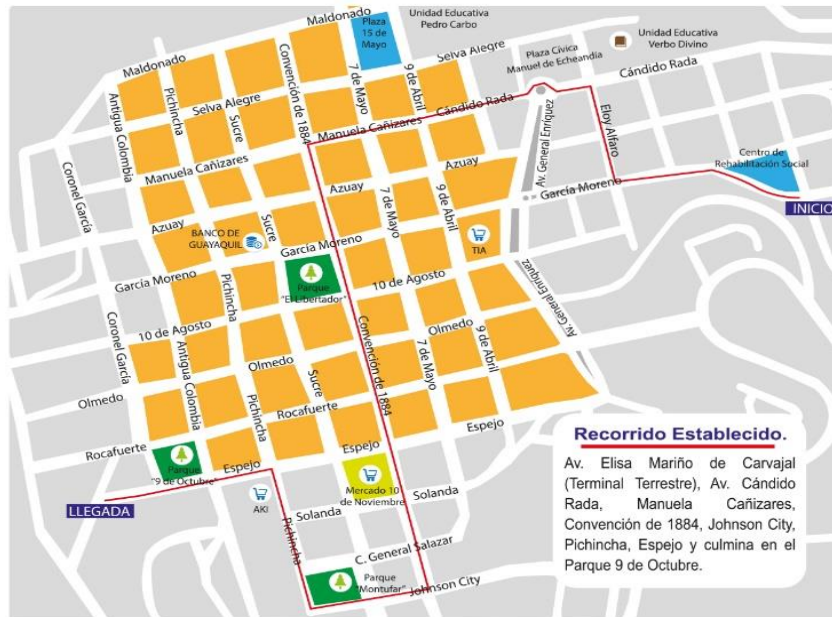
Maldonado
Plaza 15 de Mayo
Unidad Educativa Pedro Carbo
Unidad Educativa Verbo Divino
Selva Alegre
Plaza Cívica Manuel de Echeandía
Cándido Rada
Maldonado
Pichincha
Selva Alegre
Sucre
Convención de 1884
7 de Mayo
9 de Abril
Cándido Rada
Eloy Alfaro
Antigua Colombia
Manuela Cañizares
Av. General Enríquez
Azuay
Centro de Rehabilitación Social
Coronel García
Manuela Cañizares
Azuay
7 de Mayo
9 de Abril
García Moreno
INICIO
Azuay
BANCO DE GUAYAQUIL
Sucre
García Moreno
TIA
Parque "El Libertador"
Av. General Enríquez
García Moreno
Pichincha
10 de Agosto
Coronel García
10 de Agosto
Antigua Colombia
Convención de 1884
Olmedo
9 de Abril
7 de Mayo
Olmedo
Olmedo
Pichincha
Sucre
Rocafuerte
Espejo
Rocafuerte
Espejo
Parque "9 de Octubre"
Espejo
Mercado 10 de Noviembre
Solanda
LLEGADA
AKI
Solanda
Pichincha
C. General Salazar
Parque "Montufar"
Johnson City

Recorrido Establecido.
Av. Elisa Mariño de Carvajal (Terminal Terrestre), Av. Cándido Rada, Manuela Cañizares, Convención de 1884, Johnson City, Pichincha, Espejo y culmina en el Parque 9 de Octubre.